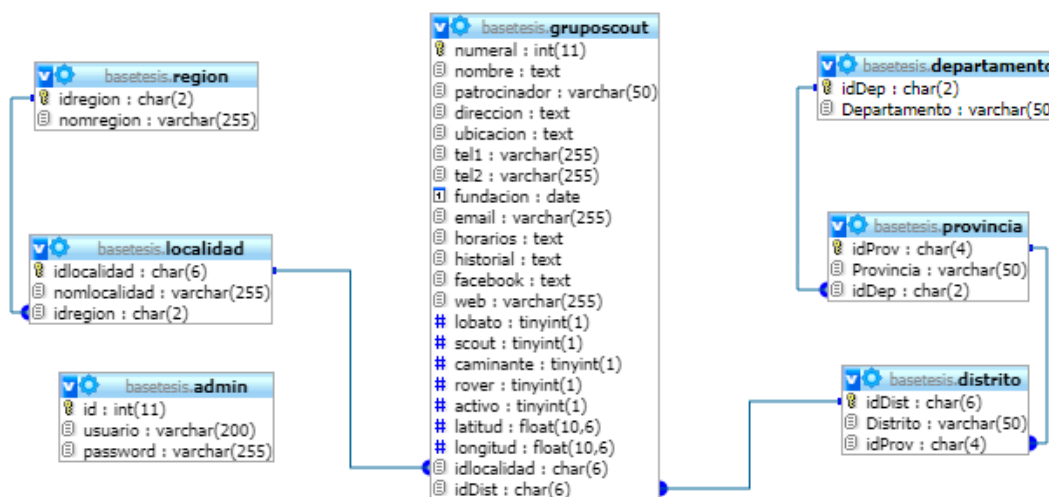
basetesis.region
idregion : char(2)
nomregion : varchar(255)

basetesis.localidad
idlocalidad : char(6)
nomlocalidad : varchar(255)
idregion : char(2)

basetesis.admin
id : int(11)
usuario : varchar(200)
password : varchar(255)

basetesis.gruposcout
numeral : int(11)
nombre : text
patrocinador : varchar(50)
direccion : text
ubicacion : text
tel1 : varchar(255)
tel2 : varchar(255)
fundacion : date
email : varchar(255)
horarios : text
historial : text
facebook : text
web : varchar(255)
lobato : tinyint(1)
scout : tinyint(1)
caminante : tinyint(1)
rover : tinyint(1)
activo : tinyint(1)
latitud : float(10,6)
longitud : float(10,6)
idlocalidad : char(6)
idDist : char(6)

basetesis.departamento
idDep : char(2)
Departamento : varchar(50

basetesis.provincia
idProv : char(4)
Provincia : varchar(50)
idDep : char(2)

basetesis.distrito
idDist : char(6)
Distrito : varchar(50)
idProv : char(4)